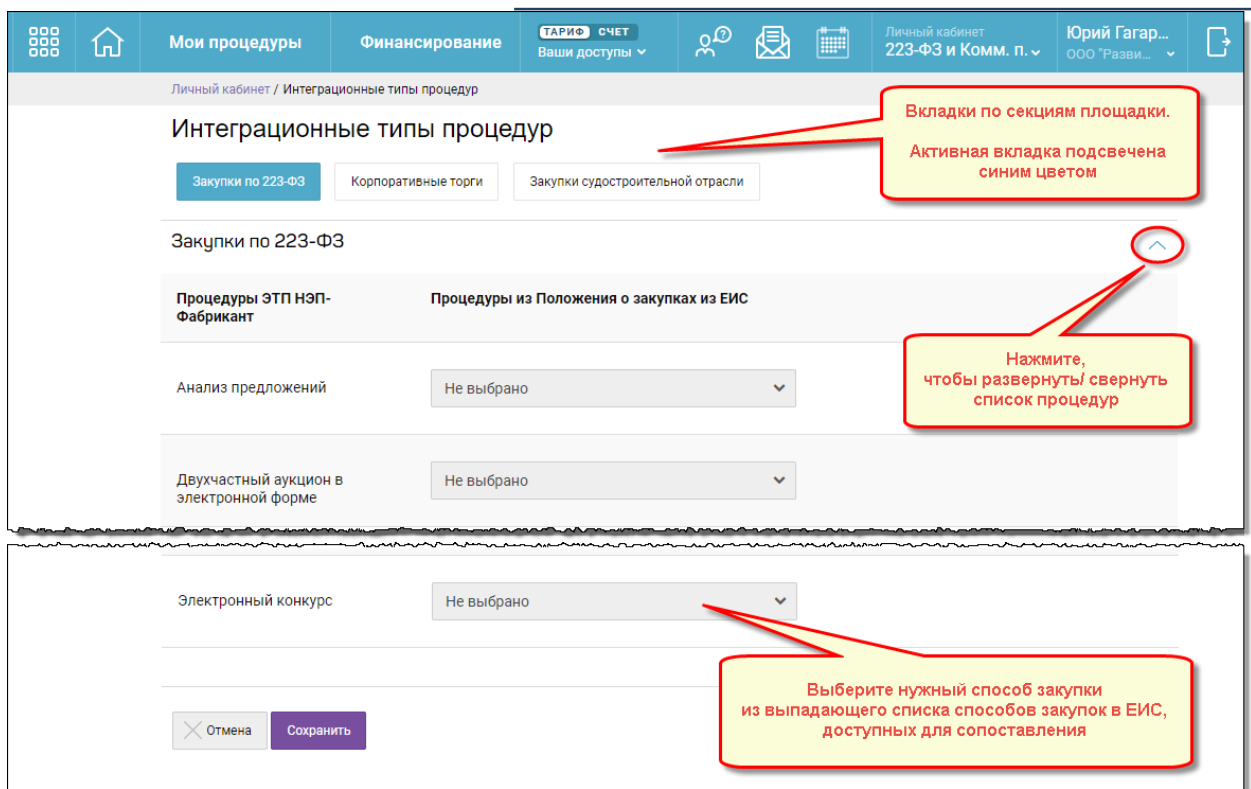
Мои процедуры

Финансирование

ТАРИФ СЧЕТ
Ваши доступы

Личный кабинет
223-ФЗ и Комм. п.

Юрий Гагар...
ООО "Разви...

Личный кабинет / Интеграционные типы процедур

Интеграционные типы процедур

Вкладки по секциям площадки.

Активная вкладка подсвечена синим цветом

Закупки по 223-ФЗ

Корпоративные торги

Закупки судостроительной отрасли

Закупки по 223-ФЗ

| Процедуры ЭТП НЭП-Фабрикант | Процедуры из Положения о закупках из ЕИС |
|---|---|
| Анализ предложений | Не выбрано |
| Двухчастный аукцион в электронной форме | Не выбрано |

Нажмите, чтобы развернуть/ свернуть список процедур

| Электронный конкурс | Не выбрано |
|---|---|

Выберите нужный способ закупки из выпадающего списка способов закупок в ЕИС, доступных для сопоставления

Отмена

Сохранить